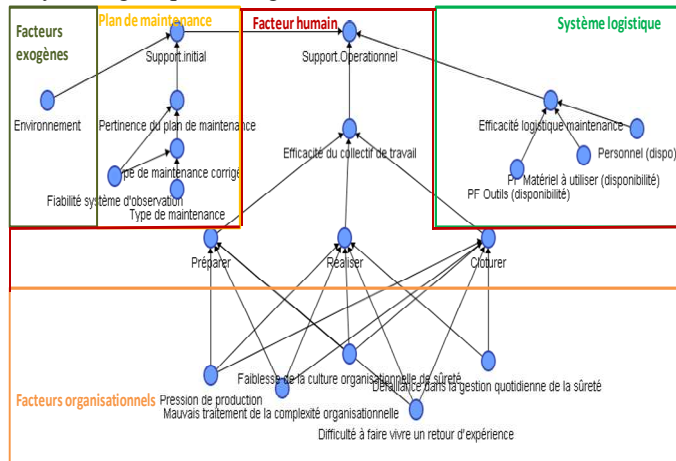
Facteurs exogènes

Plan de maintenance

Facteur humain

Système logistique

Support.initial

Support.Operationnel

Environnement

Pertinence du plan de maintenance

Type de maintenance corrigé

Fiabilité système d'observation

Type de maintenance

Efficacité du collectif de travail

Efficacité logistique maintenance

Personnel (dispo)

PF Matériel à utiliser (disponibilité)

PF Outils (disponibilité)

Préparer

Réaliser

Cloturer

Facteurs organisationnels

Pression de production

Faiblesse de la culture organisationnelle de sûreté

Défaillance dans la gestion quotidienne de la sûreté

Mauvais traitement de la complexité organisationnelle

Difficulté à faire vivre un retour d'expérience